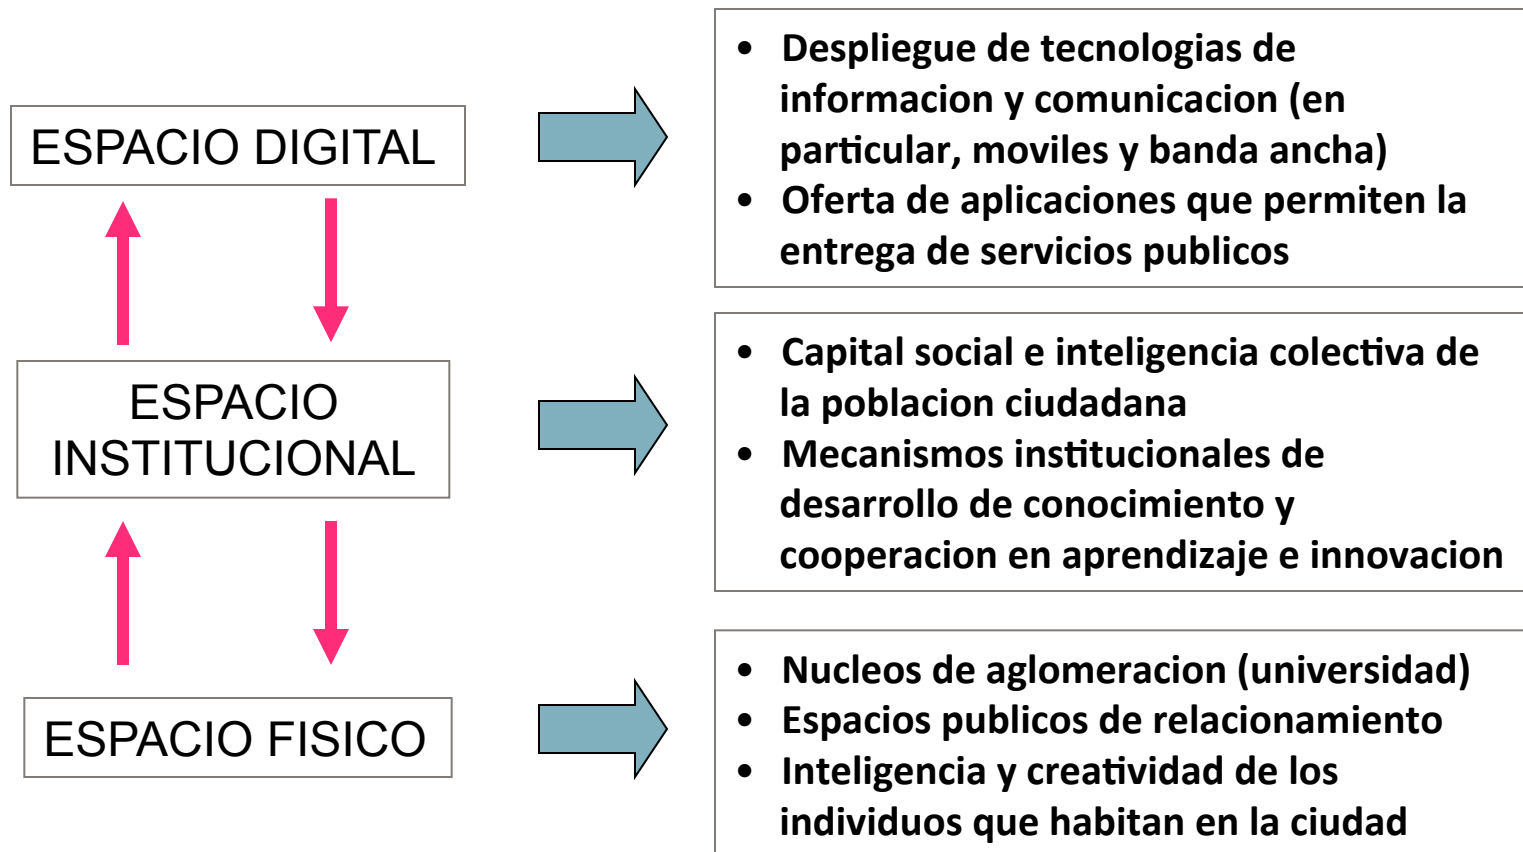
ESPACIO DIGITAL

ESPACIO INSTITUCIONAL

ESPACIO FISICO

- Despliegue de tecnologias de informacion y comunicacion (en particular, moviles y banda ancha)
- Oferta de aplicaciones que permiten la entrega de servicios publicos

- Capital social e inteligencia colectiva de la poblacion ciudadana
- Mecanismos institucionales de desarrollo de conocimiento y cooperacion en aprendizaje e innovacion

- Nucleos de aglomeracion (universidad)
- Espacios publicos de relacionamiento
- Inteligencia y creatividad de los individuos que habitan en la ciudad